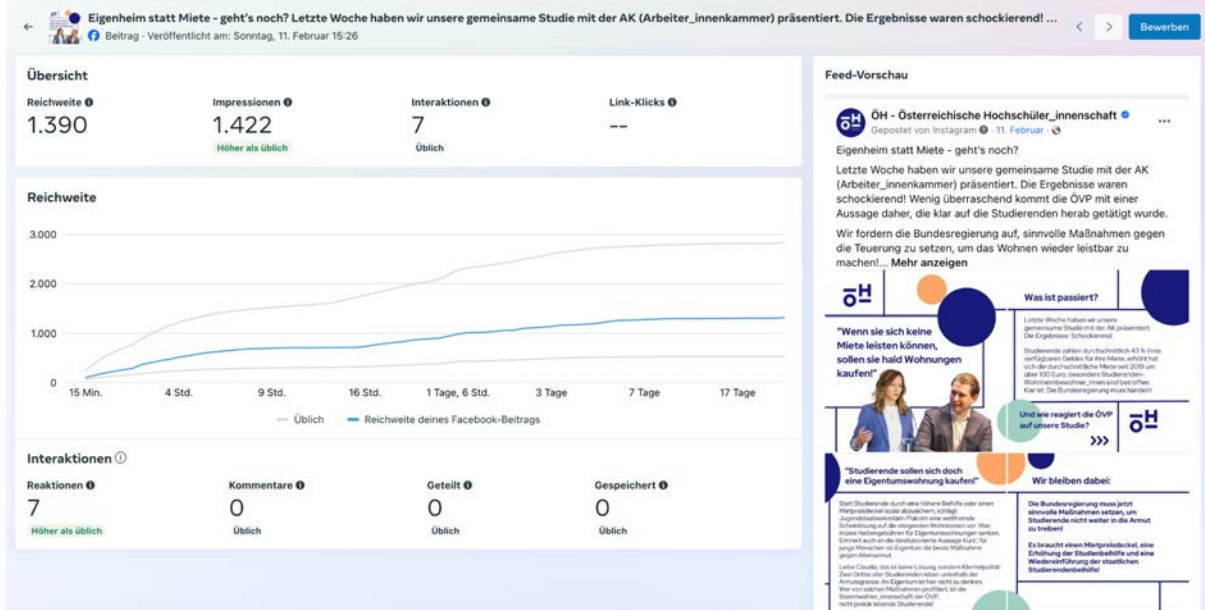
Eigenheim statt Miete - geht's noch? Letzte Woche haben wir unsere gemeinsame Studie mit der AK (Arbeiter_innenkammer) präsentiert. Die Ergebnisse waren schockierend! ...
Beitrag · Veröffentlicht am: Sonntag, 11. Februar 15:26

Bewerben

Übersicht

| Reichweite | Impressionen | Interaktionen | Link-Klicks |
|---|---|---|---|
| 1.390 | 1.422 | 7 | -- |
| | Höher als üblich | Üblich | |

Reichweite

3.000
2.000
1.000
0
15 Min. 4 Std. 9 Std. 16 Std. 1 Tage, 6 Std. 3 Tage 7 Tage 17 Tage

Üblich Reichweite deines Facebook-Beitrags

Interaktionen

| Reaktionen | Kommentare | Geteilt | Gespeichert |
|---|---|---|---|
| 7 | 0 | 0 | 0 |
| Höher als üblich | Üblich | Üblich | Üblich |

Feed-Vorschau

ÖH - Österreichische Hochschüler_innenschaft
Gepostet von Instagram · 11. Februar ·
Eigenheim statt Miete - geht's noch?

Letzte Woche haben wir unsere gemeinsame Studie mit der AK (Arbeiter_innenkammer) präsentiert. Die Ergebnisse waren schockierend! Wenig überraschend kommt die ÖVP mit einer Aussage daher, die klar auf die Studierenden herab getätigt wurde.

Wir fordern die Bundesregierung auf, sinnvolle Maßnahmen gegen die Teuerung zu setzen, um das Wohnen wieder leistbar zu machen!... Mehr anzeigen

ÖH
Was ist passiert?
"Wenn sie sich keine Miete leisten können, sollen sie hald Wohnungen kaufen!"
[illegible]
Und wie reagiert die ÖVP auf unsere Studie?
>>>
ÖH
"Studierende sollen sich doch eine Eigentumswohnung kaufen!"
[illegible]
Wir bleiben dabei:
Die Bundesregierung muss jetzt sinnvolle Maßnahmen setzen, um Studierende nicht weiter in die Armut zu treiben!
Es braucht einen Mietpreisdeckel, eine Erhöhung der Studienbeihilfe und eine Wiedereinführung der staatlichen Studierendenbeihilfe!